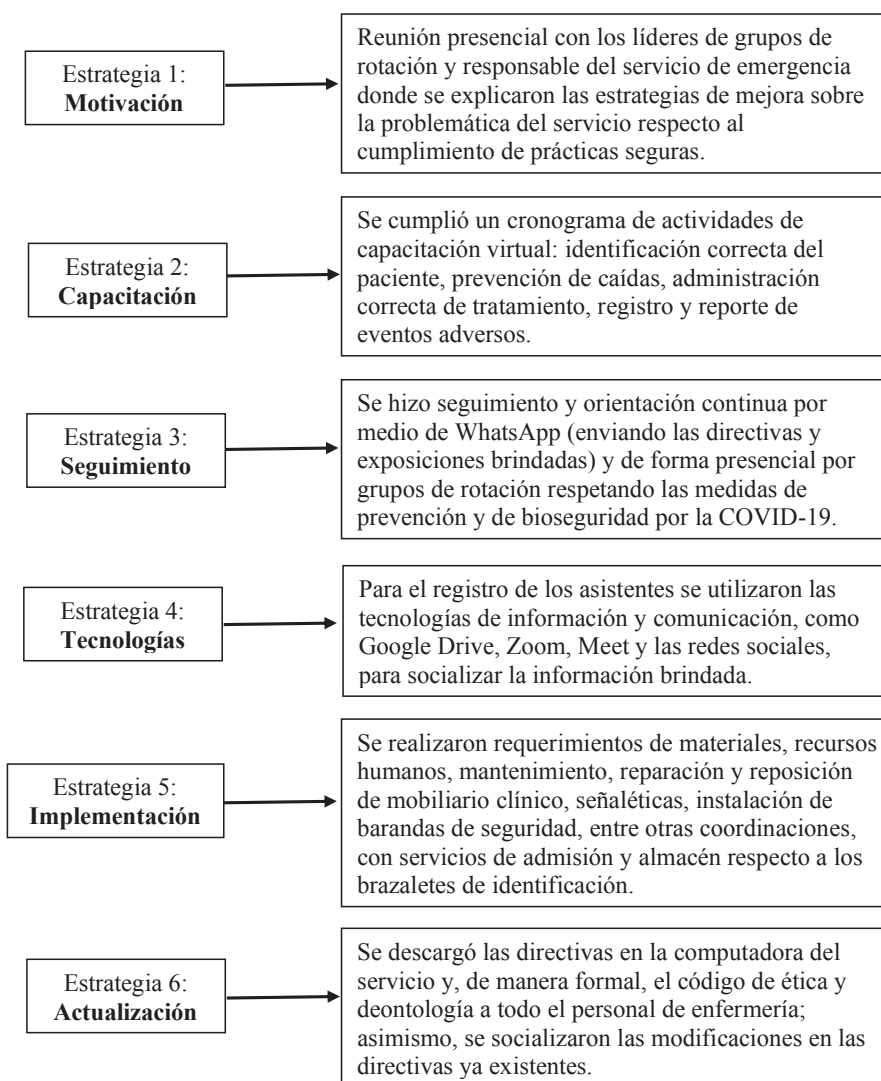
Estrategia 1:
**Motivación**

Reunión presencial con los líderes de grupos de rotación y responsable del servicio de emergencia donde se explicaron las estrategias de mejora sobre la problemática del servicio respecto al cumplimiento de prácticas seguras.

Estrategia 2:
**Capacitación**

Se cumplió un cronograma de actividades de capacitación virtual: identificación correcta del paciente, prevención de caídas, administración correcta de tratamiento, registro y reporte de eventos adversos.

Estrategia 3:
**Seguimiento**

Se hizo seguimiento y orientación continua por medio de WhatsApp (enviando las directivas y exposiciones brindadas) y de forma presencial por grupos de rotación respetando las medidas de prevención y de bioseguridad por la COVID-19.

Estrategia 4:
**Tecnologías**

Para el registro de los asistentes se utilizaron las tecnologías de información y comunicación, como Google Drive, Zoom, Meet y las redes sociales, para socializar la información brindada.

Estrategia 5:
**Implementación**

Se realizaron requerimientos de materiales, recursos humanos, mantenimiento, reparación y reposición de mobiliario clínico, señaléticas, instalación de barandas de seguridad, entre otras coordinaciones, con servicios de admisión y almacén respecto a los brazaletes de identificación.

Estrategia 6:
**Actualización**

Se descargó las directivas en la computadora del servicio y, de manera formal, el código de ética y deontología a todo el personal de enfermería; asimismo, se socializaron las modificaciones en las directivas ya existentes.